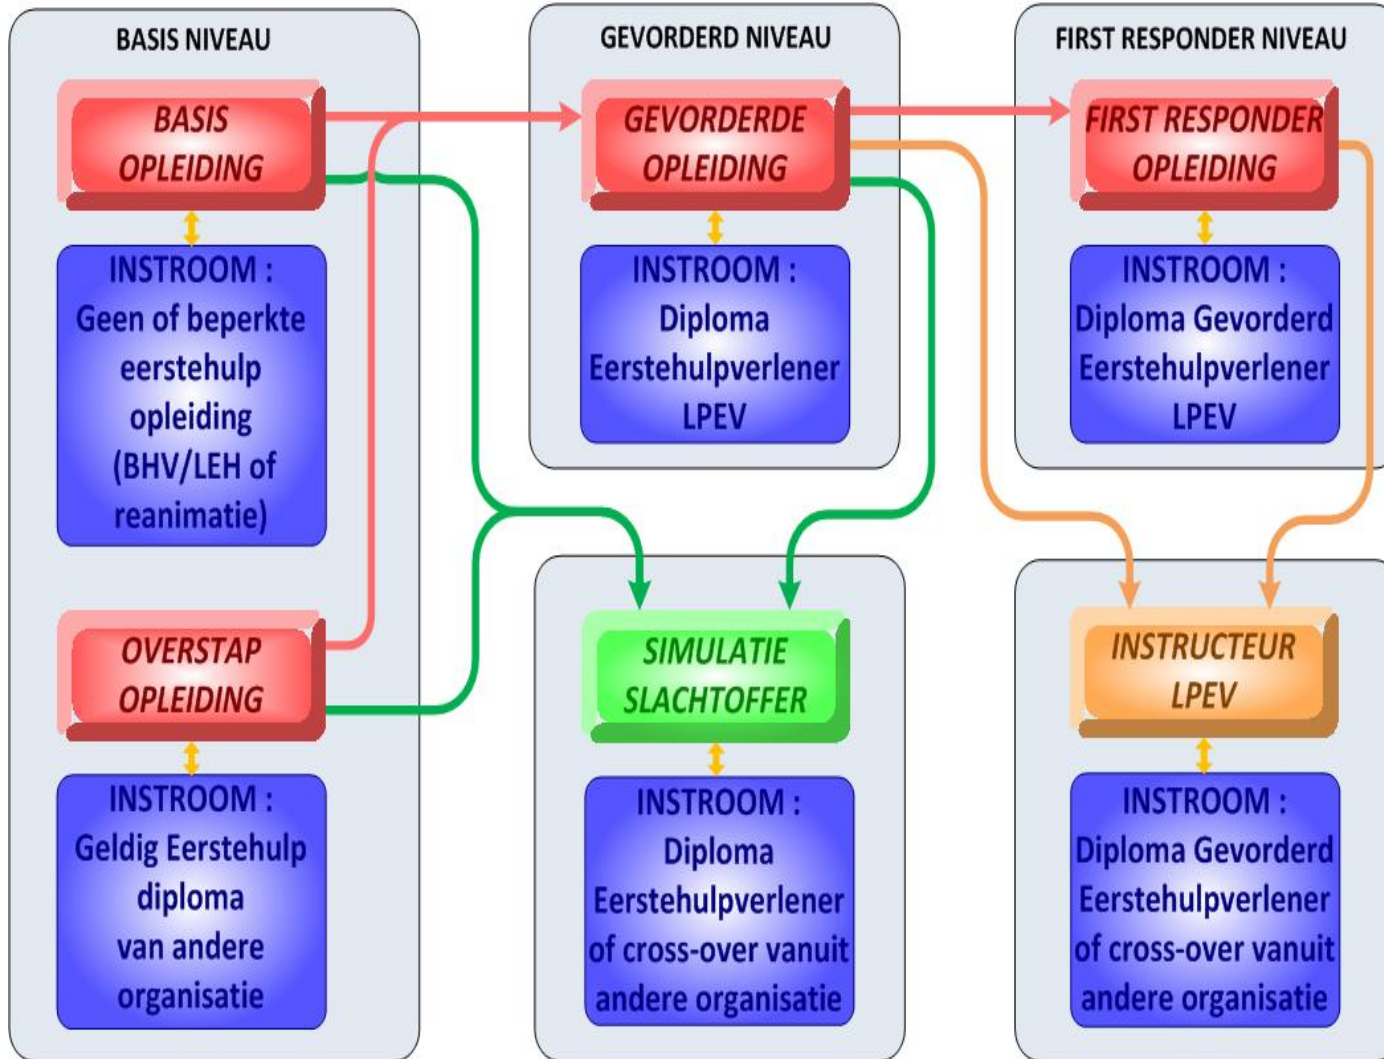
BASIS NIVEAU

BASIS OPLEIDING

INSTROOM : Geen of beperkte eerstehulp opleiding (BHV/LEH of reanimatie)

OVERSTAP OPLEIDING

INSTROOM : Geldig Eerstehulp diploma van andere organisatie

GEVORDERD NIVEAU

GEVORDERDE OPLEIDING

INSTROOM : Diploma Eerstehulpverlener LPEV

SIMULATIE SLACHTOFFER

INSTROOM : Diploma Eerstehulpverlener of cross-over vanuit andere organisatie

FIRST RESPONDER NIVEAU

FIRST RESPONDER OPLEIDING

INSTROOM : Diploma Gevorderd Eerstehulpverlener LPEV

INSTRUCTEUR LPEV

INSTROOM : Diploma Gevorderd Eerstehulpverlener of cross-over vanuit andere organisatie